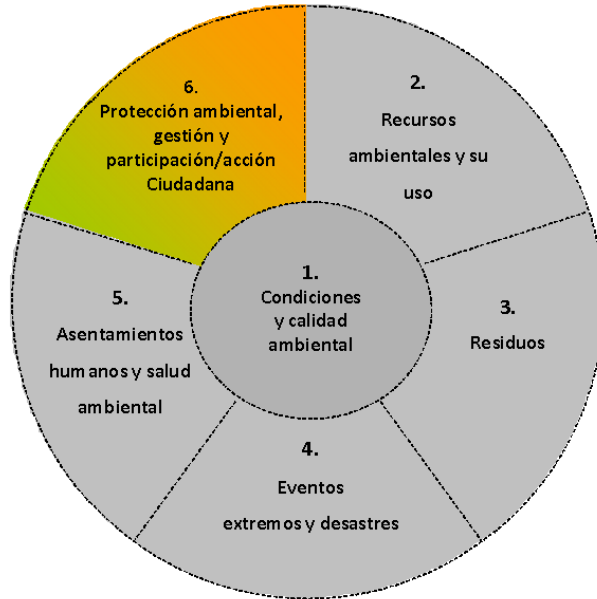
6.
Protección ambiental, gestión y participación/acción Ciudadana

2.
Recursos ambientales y su uso

1.
Condiciones y calidad ambiental

5.
Asentamientos humanos y salud ambiental

3.
Residuos

4.
Eventos extremos y desastres